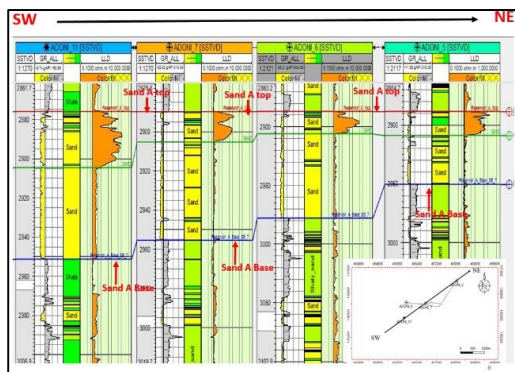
SW

NE

ADONI_11 [SSTVD]

SSTVD 1:1275

GR_ALL

LLD 0.1000 ohm.m 10.0000

ColorFill

2861.7

2880

2900

2920

2940

2960

2980

3000

3006.9

Shale

Sand

Sand

Shale

Sand

Sand A Base

ADONI_7 [SSTVD]

SSTVD 1:1270

GR_ALL

LLD 0.1000 ohm.m 10.0000

ColorFill

Sand A top

2900

2920

2940

2960

2980

3000

Sand

Sand

Sand

Sand

ADONI_6 [SSTVD]

SSTVD 1:1212

GR_ALL

LLD 0.1000 ohm.m 10.0000

ColorFill

Sand A top

Sand A Base

2950

3000

3050

Sand

Sand

Sand

ADONI_5 [SSTVD]

SSTVD 1:1217

GR_ALL

LLD 0.1000 ohm.m 1.000.0000

ColorFill

Sand A top

Sand A Base

2900

2950

3000

Sand

NE

SW

ADONI_11

ADONI_7

ADONI_6

ADONI_5